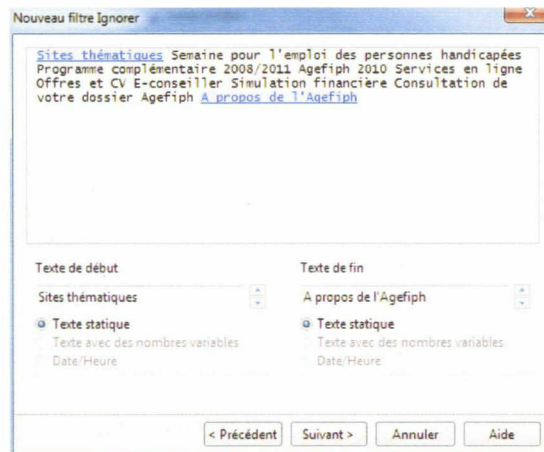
Nouveau filtre Ignorer

Sites thématiques Semaine pour l'emploi des personnes handicapées Programme complémentaire 2008/2011 Agefiph 2010 Services en ligne Offres et CV E-conseiller Simulation financière Consultation de votre dossier Agefiph A propos de l'Agefiph

Texte de début
Sites thématiques
Texte statique
Texte avec des nombres variables
Date/Heure

Texte de fin
A propos de l'Agefiph
Texte statique
Texte avec des nombres variables
Date/Heure

< Précédent
Suivant >
Annuler
Aide